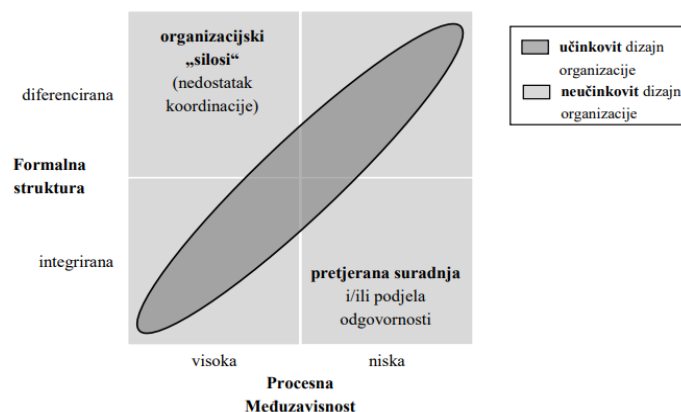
organizacijski „silosi“ (nedostatak koordinacije)

diferencirana

Formalna struktura

integrirana

pretjerana suradnja i/ili podjela odgovornosti

visoka

niska

Procesna Međuzavisnost

učinkovit dizajn organizacije

neučinkovit dizajn organizacije